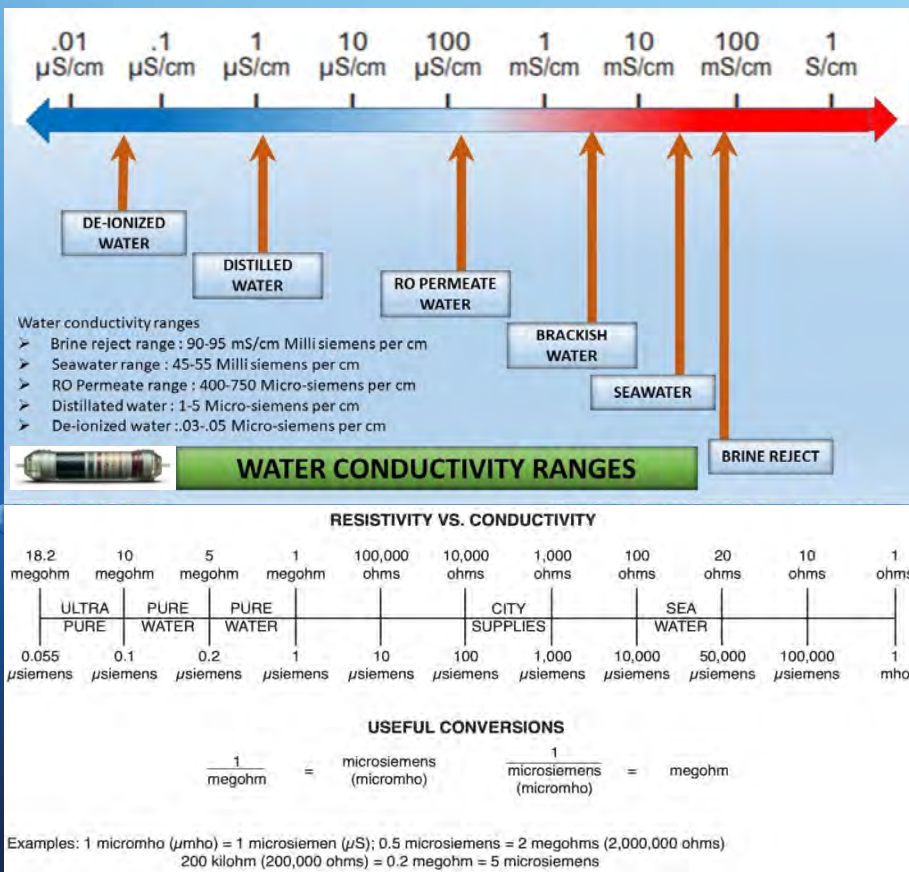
.01 µS/cm .1 µS/cm 1 µS/cm 10 µS/cm 100 µS/cm 1 mS/cm 10 mS/cm 100 mS/cm 1 S/cm

DE-IONIZED WATER

DISTILLED WATER

RO PERMEATE WATER

BRACKISH WATER

SEAWATER

BRINE REJECT

Water conductivity ranges
➢ Brine reject range : 90-95 mS/cm Milli siemens per cm
➢ Seawater range : 45-55 Milli siemens per cm
➢ RO Permeate range : 400-750 Micro-siemens per cm
➢ Distillated water : 1-5 Micro-siemens per cm
➢ De-ionized water :.03-.05 Micro-siemens per cm

WATER CONDUCTIVITY RANGES

RESISTIVITY VS. CONDUCTIVITY

18.2 megohm | 10 megohm | 5 megohm | 1 megohm | 100,000 ohms | 10,000 ohms | 1,000 ohms | 100 ohms | 20 ohms | 10 ohms | 1 ohms

ULTRA PURE | PURE WATER | PURE WATER | CITY SUPPLIES | SEA WATER

0.055 µsiemens | 0.1 µsiemens | 0.2 µsiemens | 1 µsiemens | 10 µsiemens | 100 µsiemens | 1,000 µsiemens | 10,000 µsiemens | 50,000 µsiemens | 100,000 µsiemens | 1 mho

USEFUL CONVERSIONS

$\frac{1}{\text{megohm}}$ = microsiemens (micromho)   $\frac{1}{\text{microsiemens (micromho)}}$ = megohm

Examples: 1 micromho (µmho) = 1 microsiemen (µS); 0.5 microsiemens = 2 megohms (2,000,000 ohms)
200 kilohm (200,000 ohms) = 0.2 megohm = 5 microsiemens